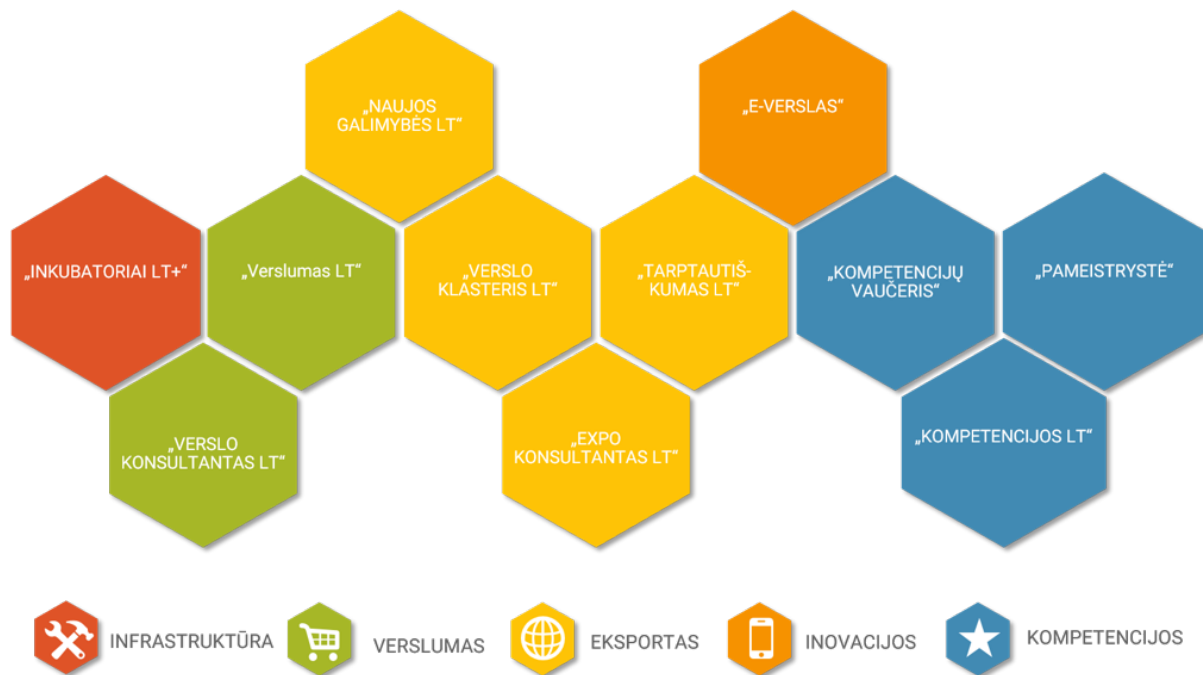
„NAUJOS GALIMYBĖS LT“

„E-VERSLAS“

„INKUBATORIAI LT+“

„Verslumas LT“

„VERSLO KLASTERIS LT“

„TARPTAUTIŠKUMAS LT“

„KOMPETENCIJŲ VAUČERIS“

„PAMEISTRYSTĖ“

„VERSLO KONSULTANTAS LT“

„EXPO KONSULTANTAS LT“

„KOMPETENCIJOS LT“

INFRASTRUKTŪRA

VERSLUMAS

EKSPORTAS

INOVACIJOS

KOMPETENCIJOS